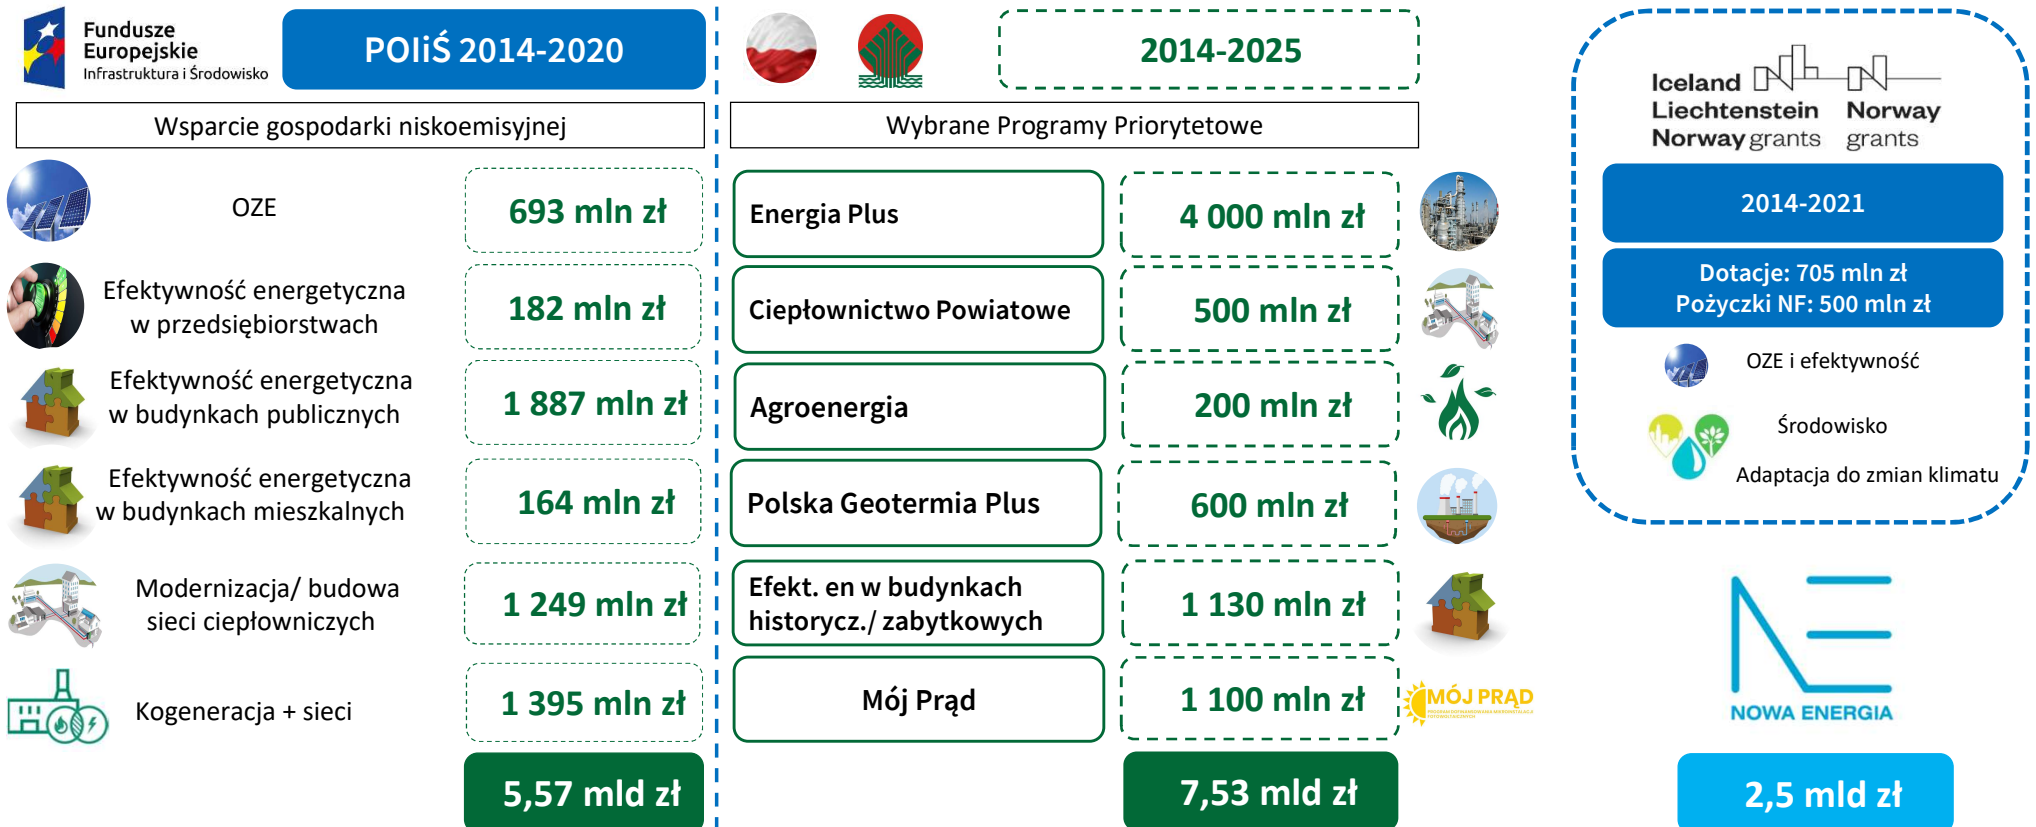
Fundusze Europejskie
Infrastruktura i Środowisko

POIiŚ 2014-2020

Wsparcie gospodarki niskoemisyjnej

| | |
|---|---|
| OZE | 693 mln zł |
| Efektywność energetyczna w przedsiębiorstwach | 182 mln zł |
| Efektywność energetyczna w budynkach publicznych | 1 887 mln zł |
| Efektywność energetyczna w budynkach mieszkalnych | 164 mln zł |
| Modernizacja/ budowa sieci ciepłowniczych | 1 249 mln zł |
| Kogeneracja + sieci | 1 395 mln zł |
| | 5,57 mld zł |

2014-2025

Wybrane Programy Priorytetowe

| | |
|---|---|
| Energia Plus | 4 000 mln zł |
| Ciepłownictwo Powiatowe | 500 mln zł |
| Agroenergia | 200 mln zł |
| Polska Geotermia Plus | 600 mln zł |
| Efekt. en w budynkach historycz./ zabytkowych | 1 130 mln zł |
| Mój Prąd | 1 100 mln zł |
| | 7,53 mld zł |

MÓJ PRĄD

Iceland Liechtenstein Norway grants
Norway grants

2014-2021

Dotacje: 705 mln zł
Pożyczki NF: 500 mln zł

OZE i efektywność

Środowisko

Adaptacja do zmian klimatu

NOWA ENERGIA

2,5 mld zł